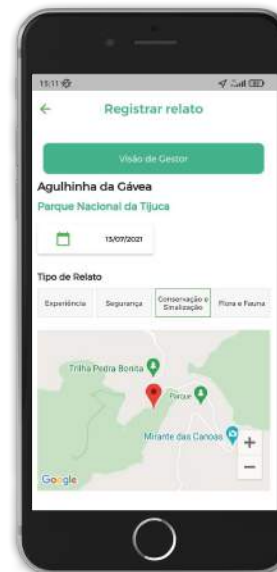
15:11

Registrar relato

Visão de Gestor

Agulhinha da Gávea

Parque Nacional da Tijuca

15/07/2021

Tipo de Relato

Experiência

Segurança

Conservação e Sinalização

Flora e Fauna

Trilha Pedra Bonita

Parque

Mirante das Canoas

+

−

Google